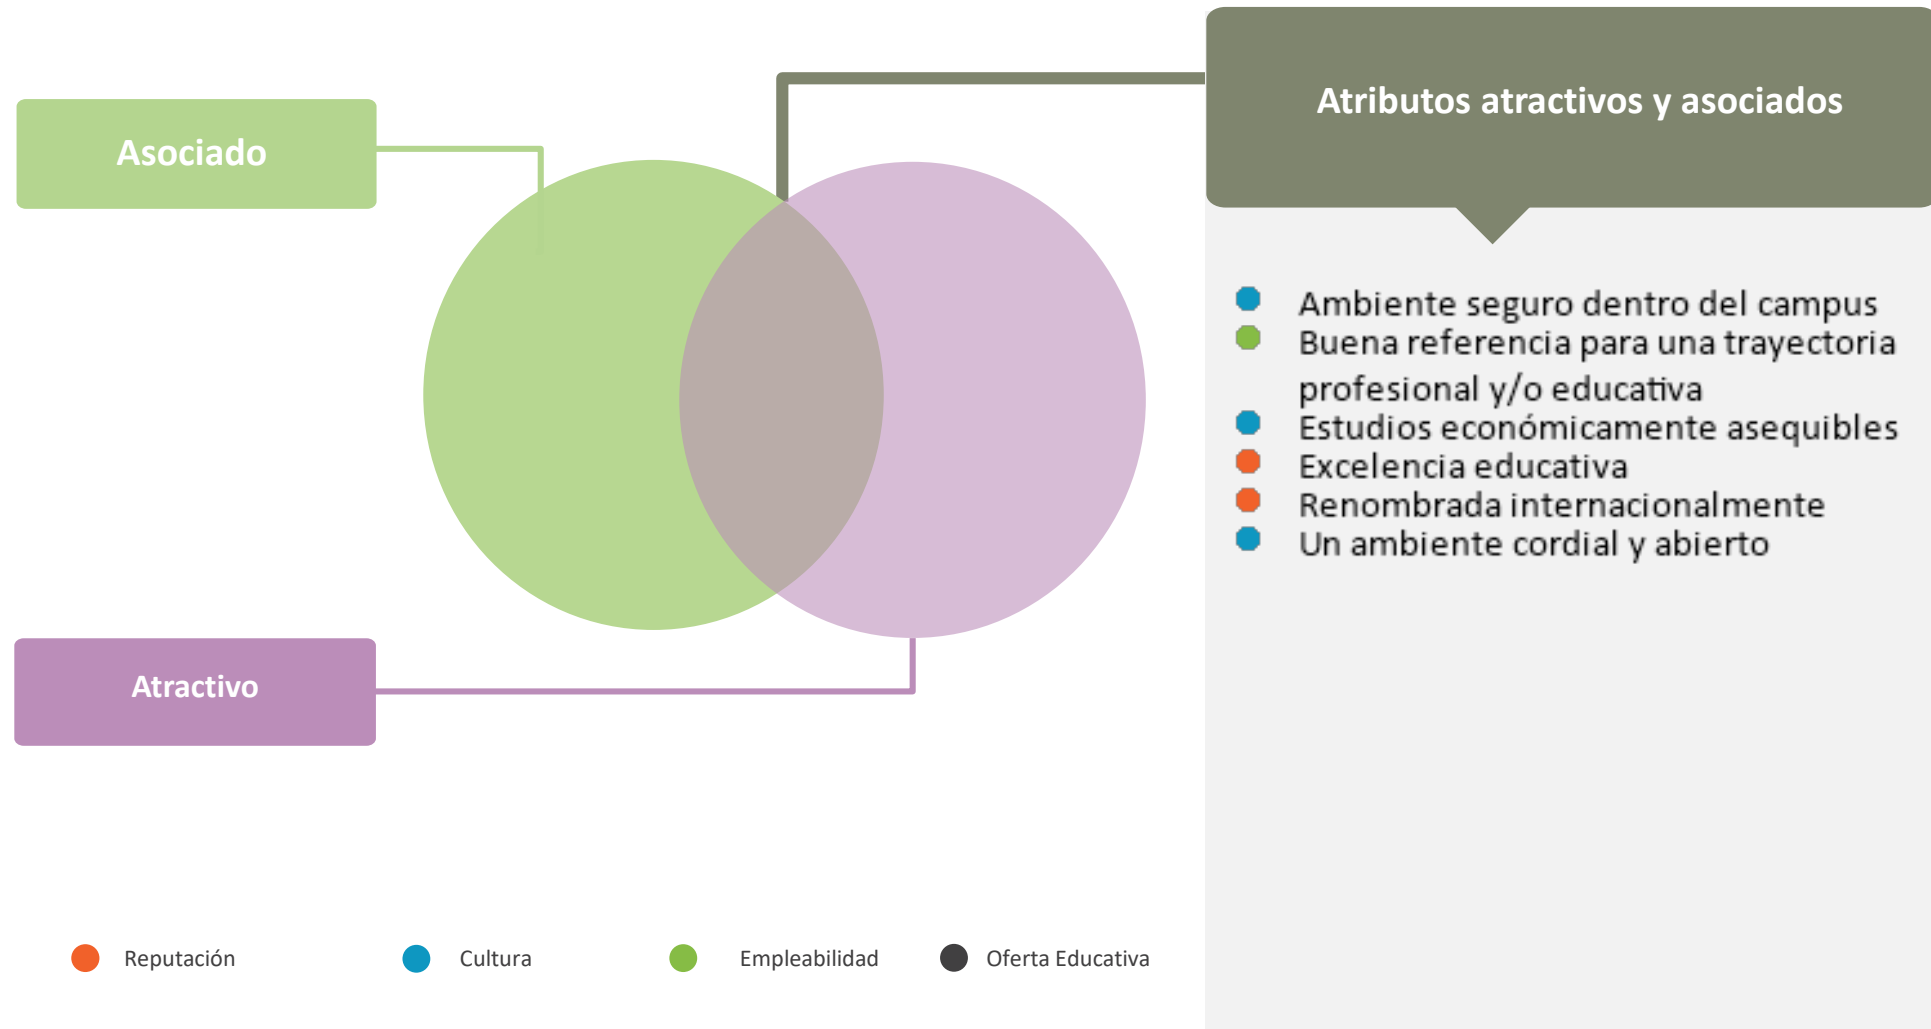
Asociado

Atractivo

Atributos atractivos y asociados

- Ambiente seguro dentro del campus
- Buena referencia para una trayectoria profesional y/o educativa
- Estudios económicamente asequibles
- Excelencia educativa
- Renombrada internacionalmente
- Un ambiente cordial y abierto

Reputación Cultura Empleabilidad Oferta Educativa